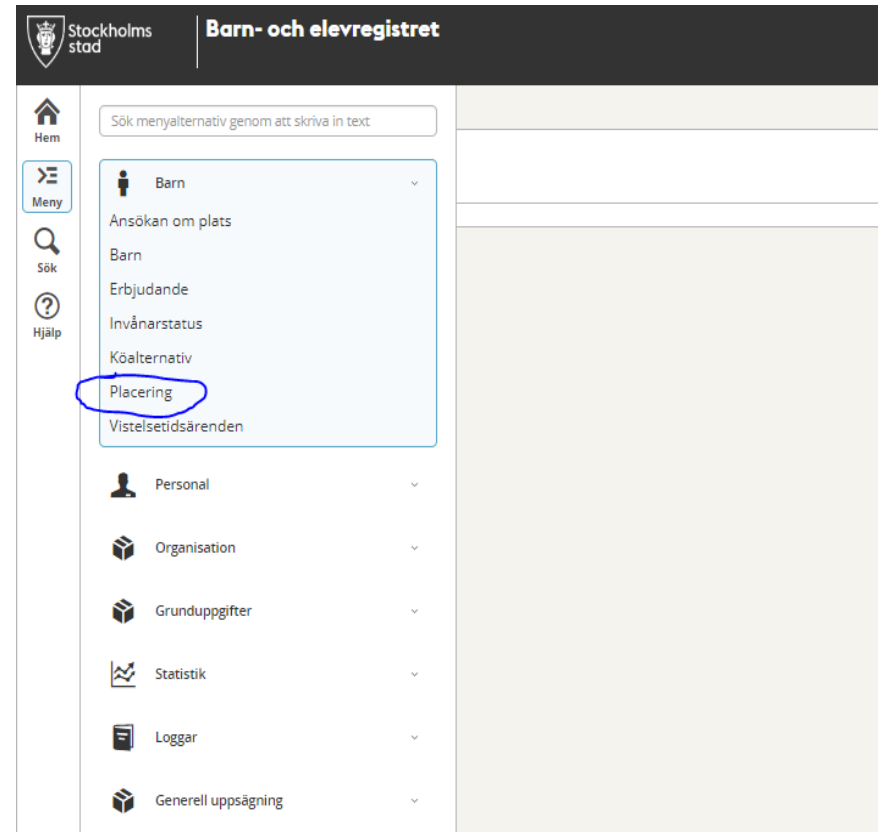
Stockholms stad

Barn- och elevregistret

Hem

Meny

Sök

Hjälp

Sök menyalternativ genom att skriva in text

Barn

Ansökan om plats

Barn

Erbjudande

Invånarstatus

Köalternativ

Placering

Vistelsetidsärenden

Personal

Organisation

Grunduppgifter

Statistik

Loggar

Generell uppsägning